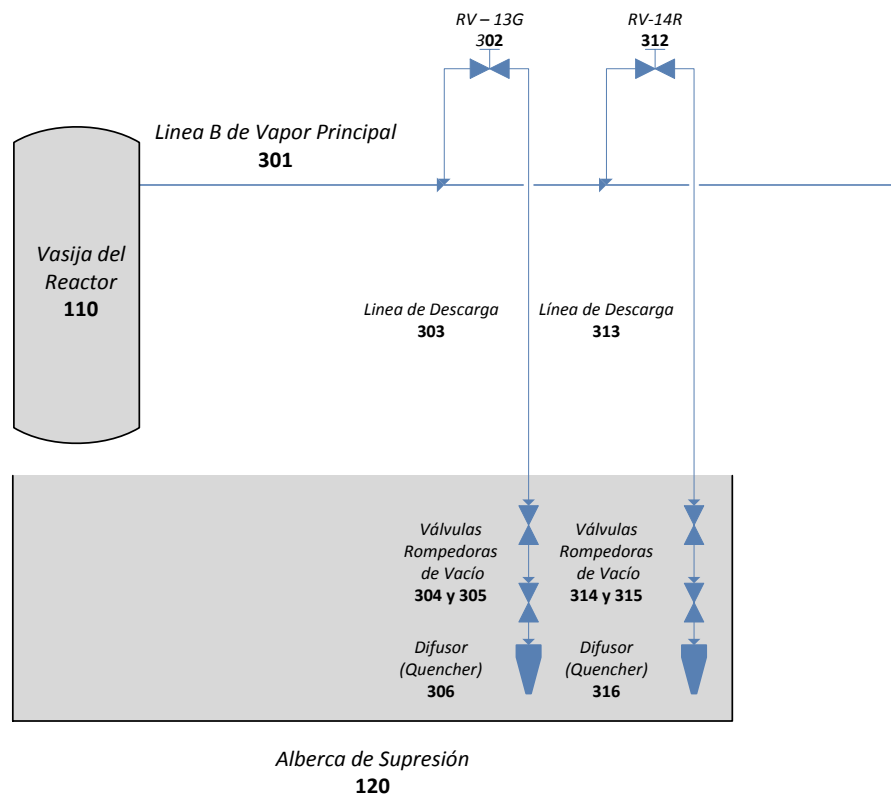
RV – 13G
302

RV-14R
312

Linea B de Vapor Principal
301

Vasija del Reactor
110

Linea de Descarga
303

Línea de Descarga
313

Válvulas Rompedoras de Vacío
304 y 305

Válvulas Rompedoras de Vacío
314 y 315

Difusor (Quencher)
306

Difusor (Quencher)
316

Alberca de Supresión
120